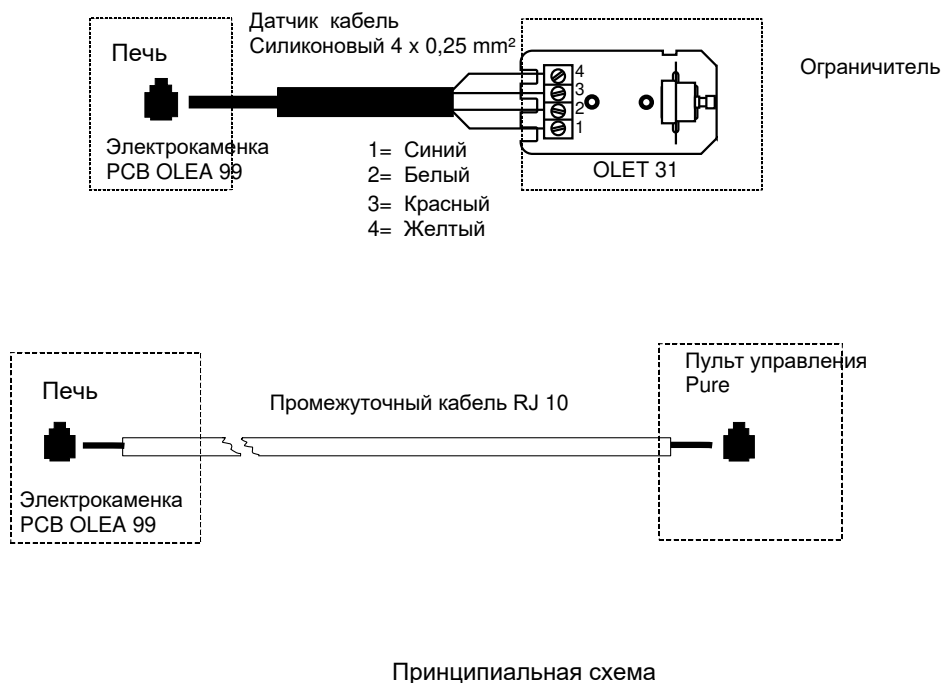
Датчик кабель
Силиконовый 4 x 0,25 mm²

Печь

Электрокаменка
PCB OLEA 99

4
3
2
1

OLET 31

Ограничитель

1= Синий
2= Белый
3= Красный
4= Желтый

Печь

Промежуточный кабель RJ 10

Пульт управления
Pure

Электрокаменка
PCB OLEA 99

Принципиальная схема